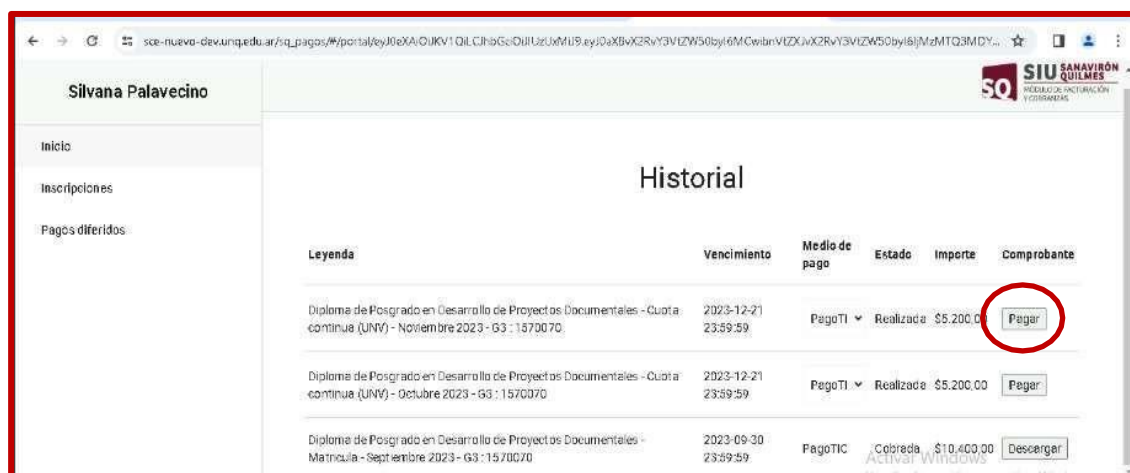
sce-nuevo-dev.unq.edu.ar/sq_pagos/#/portal/eyJ0eXAiOiJKV1QiLCJhbGciOiJIUzUxMiJ9.eyJ0aXBvX2RvY3VtZW50byI6MCwibnVtZXJvX2RvY3VtZW50byI6IjMzMTQ3MDY...

Silvana Palavecino

SIU SANAVIRÓN QUILMES
SQ MÓDULO DE FACTURACIÓN Y COBRANZAS

Inicio

Inscripciones

Pagos diferidos

Historial

| Leyenda | Vencimiento | Medio de pago | Estado | Importe | Comprobante |
|---|---|---|---|---|---|
| Diploma de Posgrado en Desarrollo de Proyectos Documentales - Cuota continua (UNV) - Noviembre 2023 - G3 : 1570070 | 2023-12-21 23:59:59 | PagoTI | Realizada | $5.200,00 | Pagar |
| Diploma de Posgrado en Desarrollo de Proyectos Documentales - Cuota continua (UNV) - Octubre 2023 - G3 : 1570070 | 2023-12-21 23:59:59 | PagoTI | Realizada | $5.200,00 | Pagar |
| Diploma de Posgrado en Desarrollo de Proyectos Documentales - Matricula - Septiembre 2023 - G3 : 1570070 | 2023-09-30 23:59:59 | PagoTIC | Cobrada | $10.400,00 | Descargar |

Activar Windows